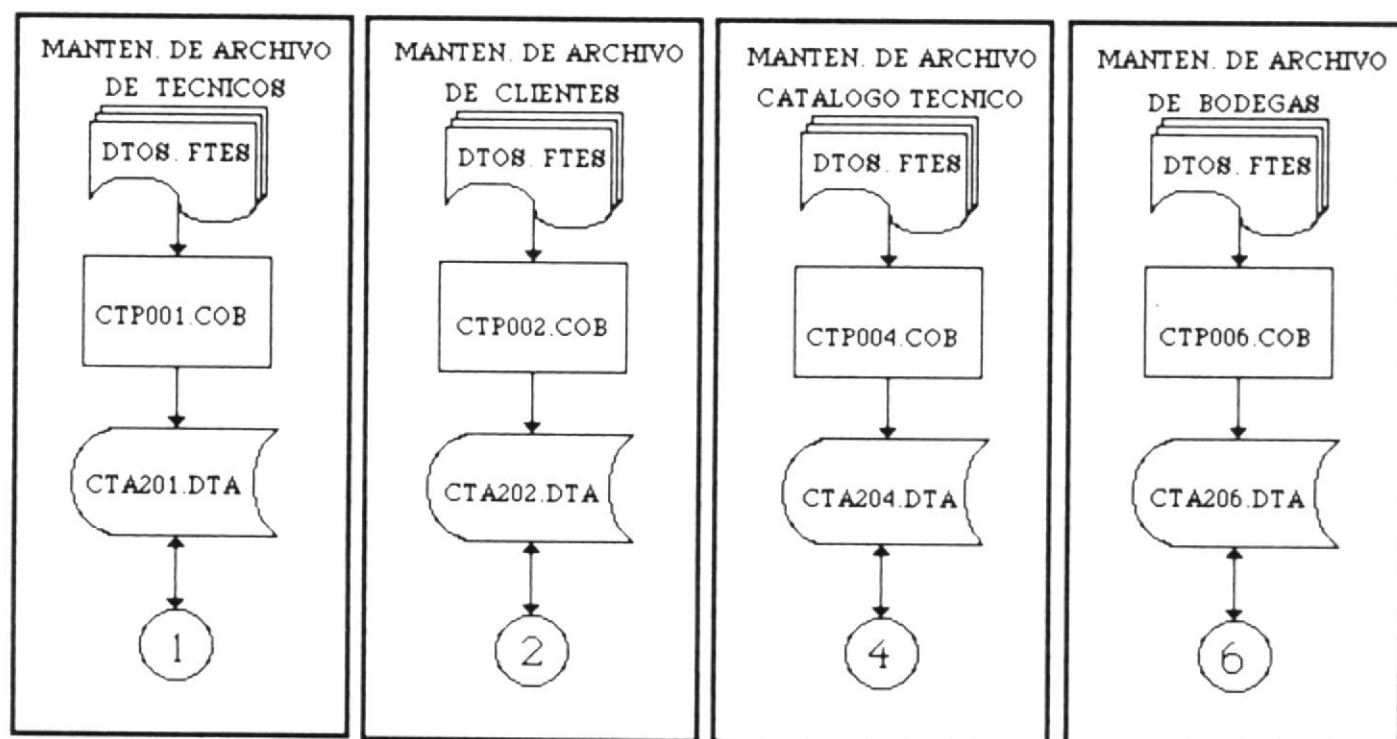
MANTEN. DE ARCHIVO DE TECNICOS

DTOS. FTES

CTP001.COB

CTA201.DTA

1

MANTEN. DE ARCHIVO DE CLIENTES

DTOS. FTES

CTP002.COB

CTA202.DTA

2

MANTEN. DE ARCHIVO CATALOGO TECNICO

DTOS. FTES

CTP004.COB

CTA204.DTA

4

MANTEN. DE ARCHIVO DE BODEGAS

DTOS. FTES

CTP006.COB

CTA206.DTA

6